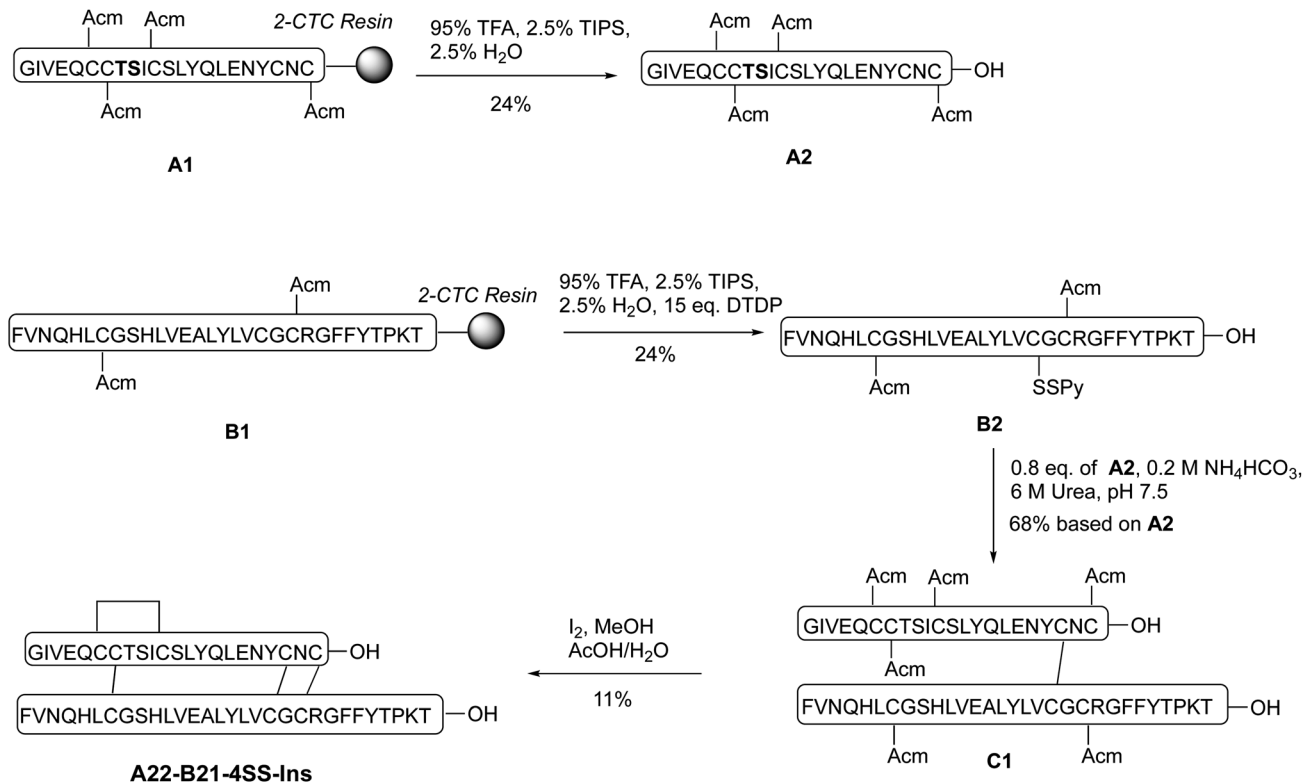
Acm Acm 2-CTC Resin
GIVEQCC**TS**ICSLYQLENYCNC
Acm Acm

95% TFA, 2.5% TIPS, 2.5% $H_2O$
24%

Acm Acm
GIVEQCC**TS**ICSLYQLENYCNC —OH
Acm Acm

**A1**

**A2**

Acm 2-CTC Resin
FVNQHLCGSHLVEALYLVCGCRGFFYTPKT
Acm

95% TFA, 2.5% TIPS, 2.5% $H_2O$, 15 eq. DTDP
24%

Acm
FVNQHLCGSHLVEALYLVCGCRGFFYTPKT —OH
Acm SSPy

**B1**

**B2**

0.8 eq. of **A2**, 0.2 M $NH_4HCO_3$, 6 M Urea, pH 7.5
68% based on **A2**

GIVEQCCTSICSLYQLENYCNC —OH
FVNQHLCGSHLVEALYLVCGCRGFFYTPKT —OH

$I_2$, MeOH
AcOH/$H_2O$
11%

Acm Acm Acm
GIVEQCCTSICSLYQLENYCNC —OH
Acm
FVNQHLCGSHLVEALYLVCGCRGFFYTPKT —OH
Acm Acm

**A22-B21-4SS-Ins**

**C1**